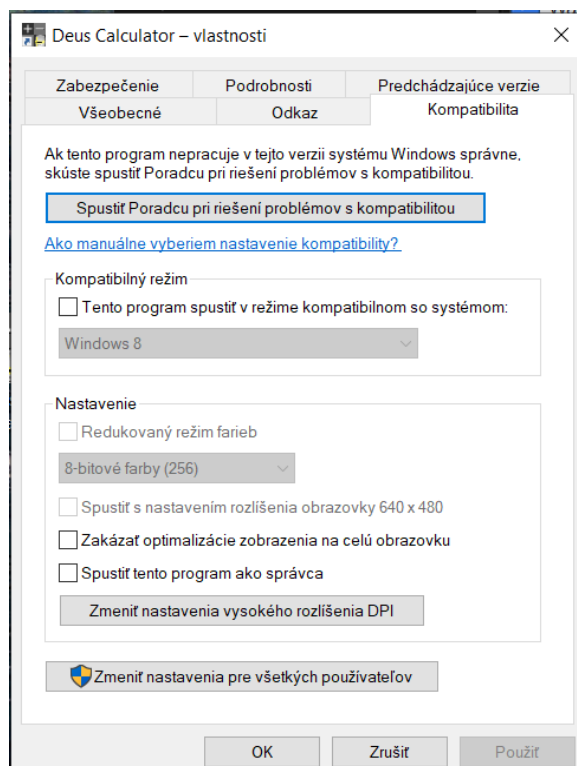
Deus Calculator – vlastnosti

Zabezpečenie
Podrobnosti
Predchádzajúce verzie
Všeobecné
Odkaz
Kompatibilita

Ak tento program nepracuje v tejto verzii systému Windows správne, skúste spustiť Poradcu pri riešení problémov s kompatibilitou.

Spustiť Poradcu pri riešení problémov s kompatibilitou

Ako manuálne vyberiem nastavenie kompatibility?

Kompatibilný režim
Tento program spustiť v režime kompatibilnom so systémom:
Windows 8

Nastavenie
Redukovaný režim farieb
8-bitové farby (256)
Spustiť s nastavením rozlíšenia obrazovky 640 x 480
Zakázať optimalizácie zobrazenia na celú obrazovku
Spustiť tento program ako správca
Zmeniť nastavenia vysokého rozlíšenia DPI

Zmeniť nastavenia pre všetkých používateľov

OK
Zrušiť
Použiť